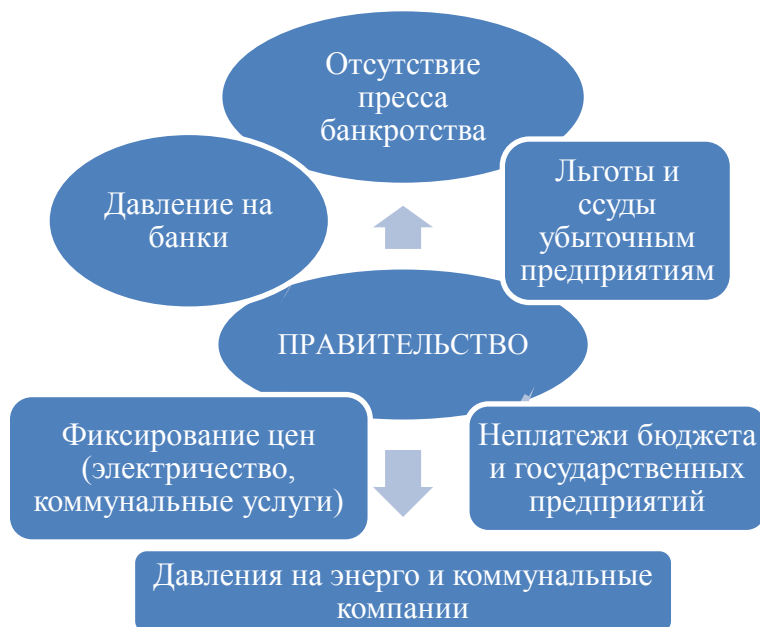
Отсутствие пресса банкротства

Давление на банки

Льготы и ссуды убыточным предприятиям

ПРАВИТЕЛЬСТВО

Фиксирование цен (электричество, коммунальные услуги)

Неплатежи бюджета и государственных предприятий

Давления на энерго и коммунальные компании